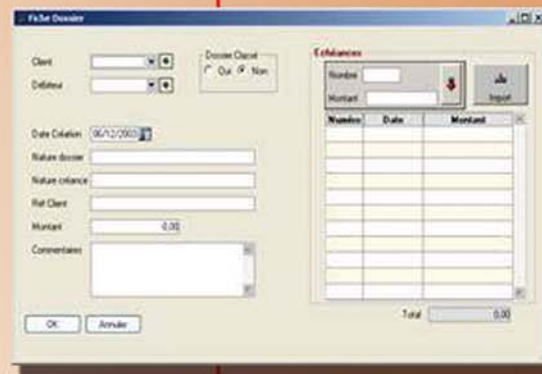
Fiche Dossier

Client

Débiteur

Dossier Classé
Oui Non

Date Création 06/12/2003

Nature dossier

Nature créance

Ref Client

Montant 0,00

Commentaires

OK Annuler

Echéances

Nombre

Montant

Import

| Numéro | Date | Montant |
|---|---|---|
| | | |

Total 0,00